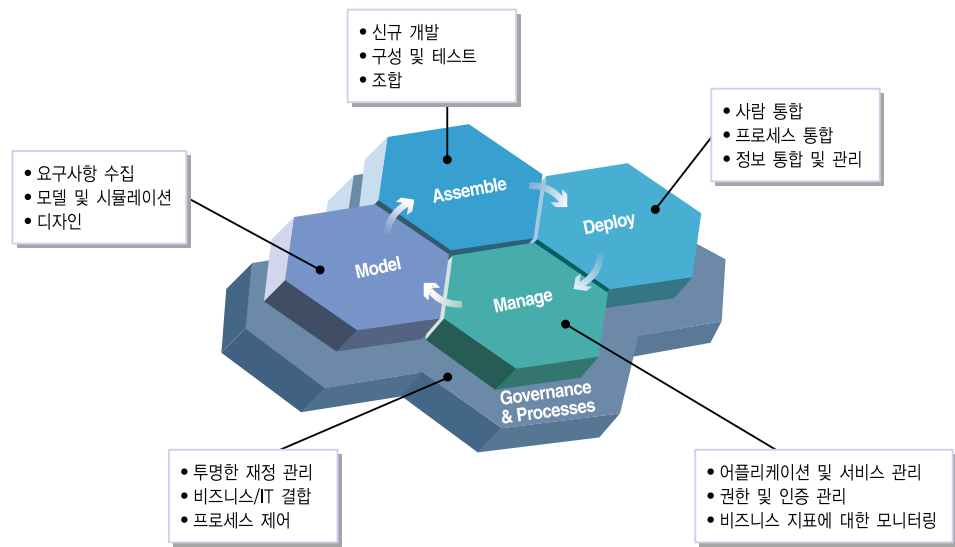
• 신규 개발
• 구성 및 테스트
• 조합

• 사람 통합
• 프로세스 통합
• 정보 통합 및 관리

• 요구사항 수집
• 모델 및 시뮬레이션
• 디자인

Assemble

Deploy

Model

Manage

Governance & Processes

• 투명한 재정 관리
• 비즈니스/IT 결합
• 프로세스 제어

• 어플리케이션 및 서비스 관리
• 권한 및 인증 관리
• 비즈니스 지표에 대한 모니터링